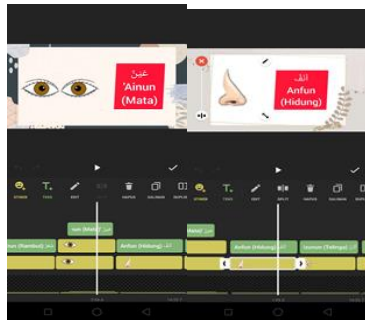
عَيْن
'Ainun
(Mata)

أنْف
Anfun
(Hidung)

STIKER TEKS EDIT HAPUS SALINAN DUPLIK

STIKER TEKS EDIT SPLIT HAPUS SALINAN DUPLIK

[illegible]un (Mata) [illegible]

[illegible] (Rambut) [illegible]

Anfun (Hidung) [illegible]

Anfun (Hidung) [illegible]

Uzunun (Telinga) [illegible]